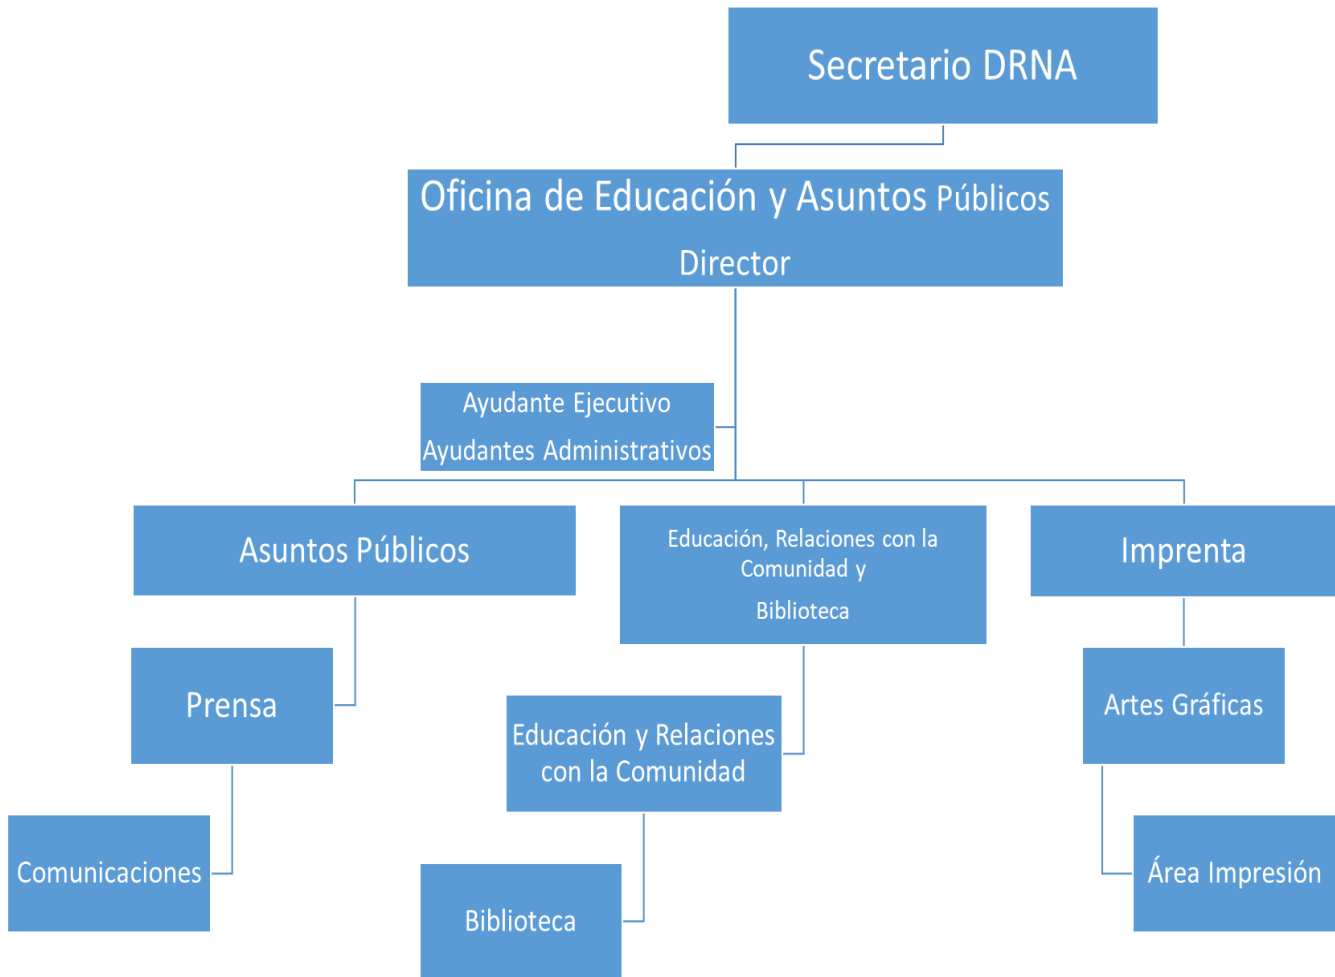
Secretario DRNA

Oficina de Educación y Asuntos Públicos

Director

Ayudante Ejecutivo

Ayudantes Administrativos

Asuntos Públicos

Educación, Relaciones con la Comunidad y

Biblioteca

Imprenta

Prensa

Educación y Relaciones con la Comunidad

Artes Gráficas

Comunicaciones

Biblioteca

Área Impresión